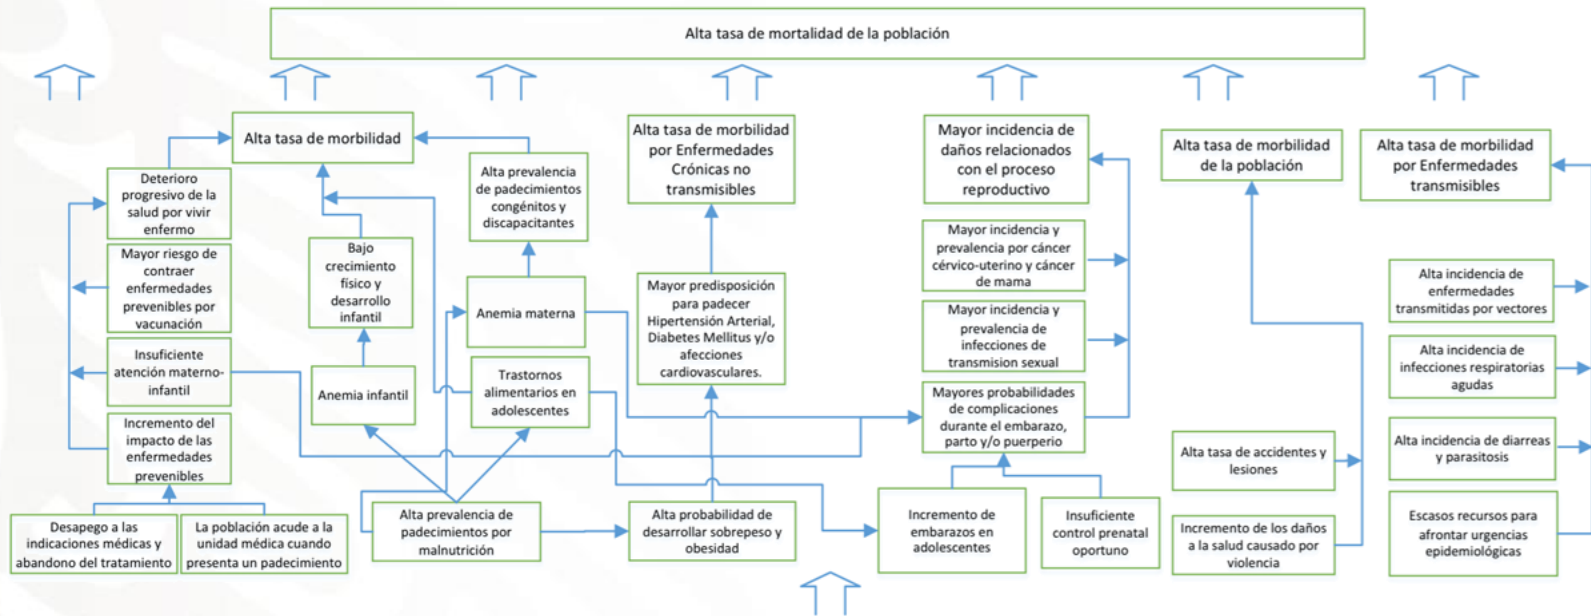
Alta tasa de mortalidad de la población

Alta tasa de morbilidad

Deterioro progresivo de la salud por vivir enfermo

Mayor riesgo de contraer enfermedades prevenibles por vacunación

Insuficiente atención materno-infantil

Incremento del impacto de las enfermedades prevenibles

Desapego a las indicaciones médicas y abandono del tratamiento

La población acude a la unidad médica cuando presenta un padecimiento

Bajo crecimiento físico y desarrollo infantil

Anemia infantil

Alta prevalencia de padecimientos congénitos y discapacitantes

Anemia materna

Trastornos alimentarios en adolescentes

Alta prevalencia de padecimientos por malnutrición

Alta tasa de morbilidad por Enfermedades Crónicas no transmisibles

Mayor predisposición para padecer Hipertensión Arterial, Diabetes Mellitus y/o afecciones cardiovasculares.

Alta probabilidad de desarrollar sobrepeso y obesidad

Mayor incidencia de daños relacionados con el proceso reproductivo

Mayor incidencia y prevalencia por cáncer cérvico-uterino y cáncer de mama

Mayor incidencia y prevalencia de infecciones de transmision sexual

Mayores probabilidades de complicaciones durante el embarazo, parto y/o puerperio

Incremento de embarazos en adolescentes

Insuficiente control prenatal oportuno

Alta tasa de morbilidad de la población

Alta tasa de accidentes y lesiones

Incremento de los daños a la salud causado por violencia

Alta tasa de morbilidad por Enfermedades transmisibles

Alta incidencia de enfermedades transmitidas por vectores

Alta incidencia de infecciones respiratorias agudas

Alta incidencia de diarreas y parasitosis

Escasos recursos para afrontar urgencias epidemiológicas